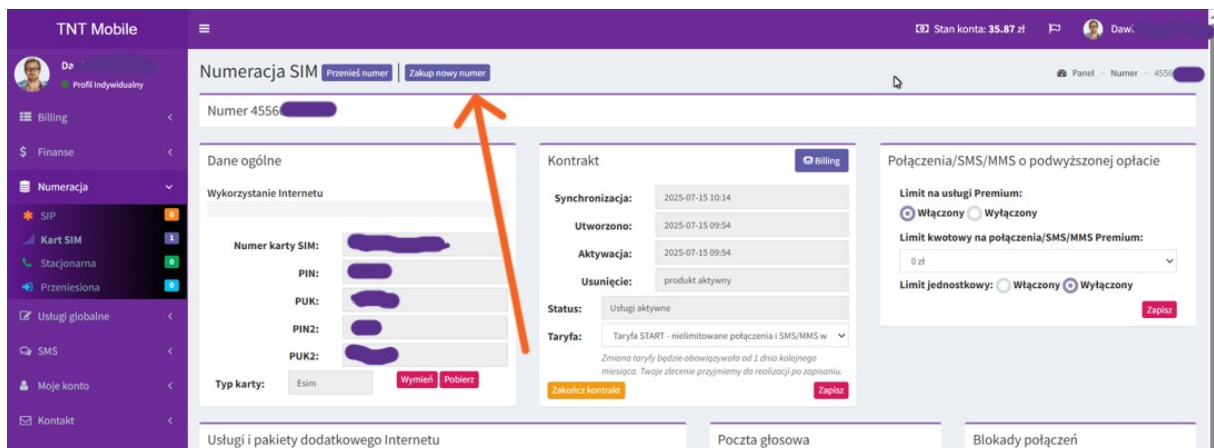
TNT Mobile

Stan konta: 35.87 zł

Dawi

Da

Profil Indywidualny

Billing

Finanse

Numeracja

SIP 0

Kart SIM 1

Stacjonarna 0

Przeniesiona 0

Usługi globalne

SMS

Moje konto

Kontakt

Numeracja SIM Przenieś numer Zakup nowy numer

Panel > Numer > 4556

Numer 4556

Dane ogólne

Wykorzystanie Internetu

Numer karty SIM:

PIN:

PUK:

PIN2:

PUK2:

Typ karty: Esim Wymień Pobierz

Kontrakt

Billing

Synchronizacja: 2025-07-15 10:14

Utworzono: 2025-07-15 09:54

Aktywacja: 2025-07-15 09:54

Usunięcie: produkt aktywny

Status: Usługi aktywne

Taryfa: Taryfa START - nielimitowane połączenia i SMS/MMS w

Zmiana taryfy będzie obowiązywała od 1 dnia kolejnego miesiąca. Twoje zlecenie przyjmiemy do realizacji po zapisaniu.

Zakończ kontrakt

Zapisz

Połączenia/SMS/MMS o podwyższonej opłacie

Limit na usługi Premium:

Włączony Wyłączony

Limit kwotowy na połączenia/SMS/MMS Premium:

0 zł

Limit jednostkowy: Włączony Wyłączony

Zapisz

Usługi i pakiety dodatkowego Internetu

Poczta głosowa

Blokady połączeń